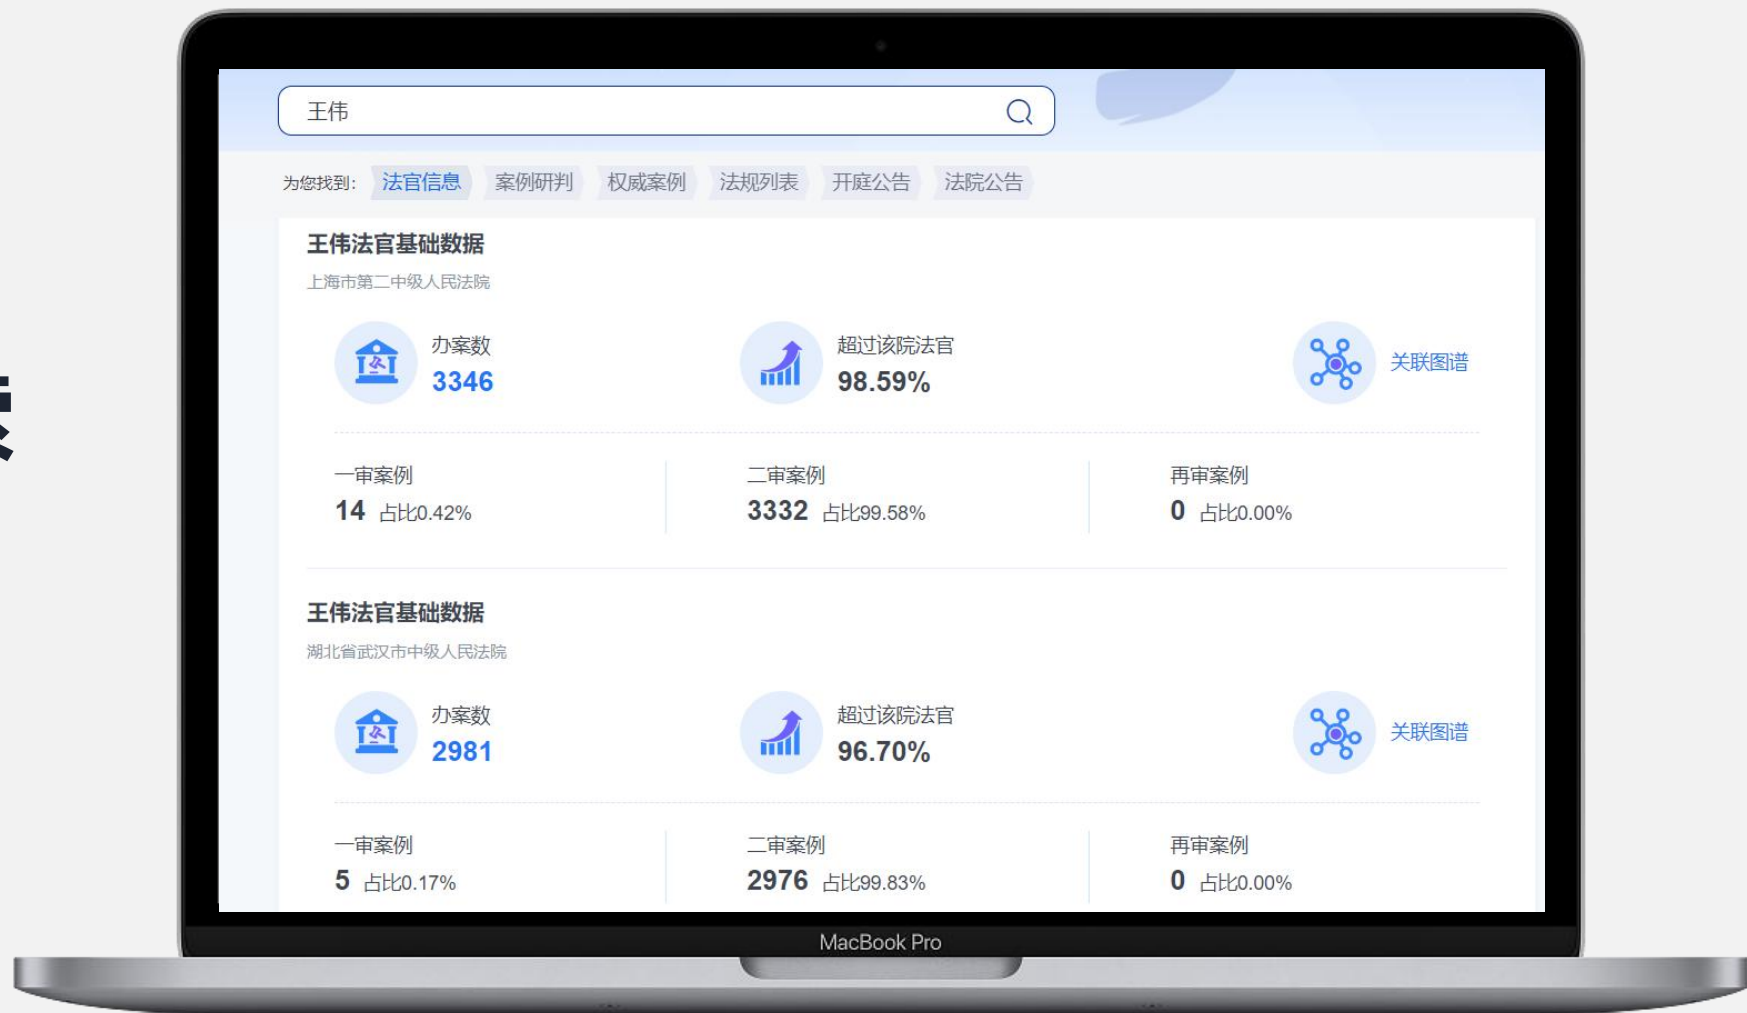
王伟

为您找到: 法官信息 案例研判 权威案例 法规列表 开庭公告 法院公告

王伟法官基础数据
上海市第二中级人民法院

办案数
3346

超过该院法官
98.59%

关联图谱

一审案例
14 占比0.42%

二审案例
3332 占比99.58%

再审案例
0 占比0.00%

王伟法官基础数据
湖北省武汉市中级人民法院

办案数
2981

超过该院法官
96.70%

关联图谱

一审案例
5 占比0.17%

二审案例
2976 占比99.83%

再审案例
0 占比0.00%

MacBook Pro